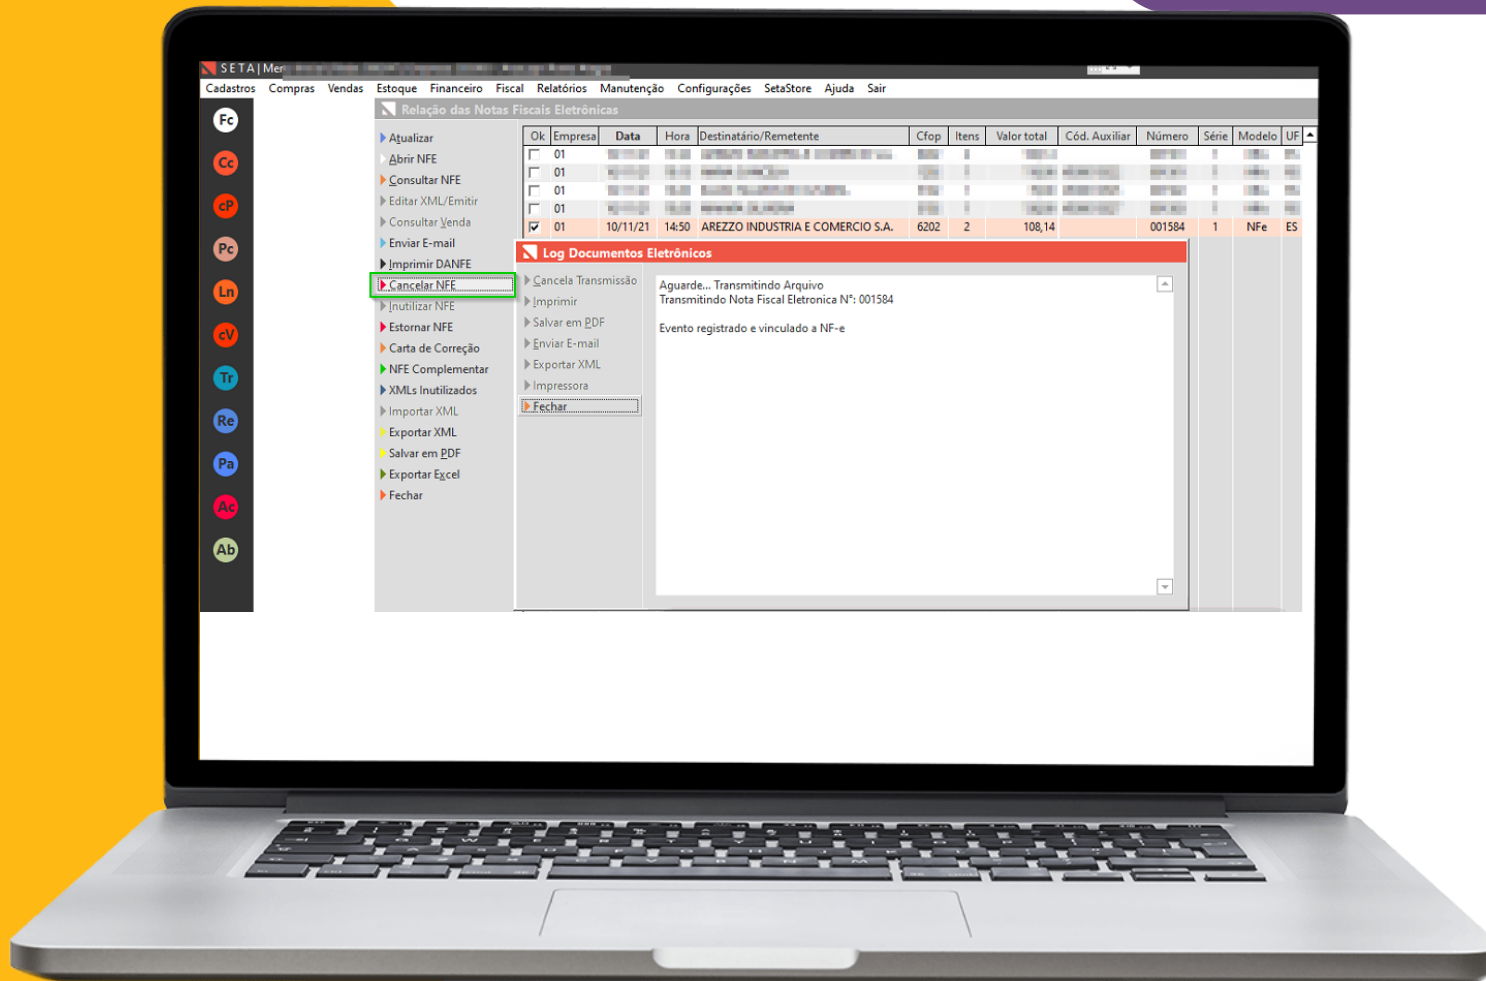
SETA | Mer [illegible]

Cadastros Compras Vendas Estoque Financeiro Fiscal Relatórios Manutenção Configurações SetaStore Ajuda Sair

Fc
Cc
cP
Pc
Ln
cV
Tr
Re
Pa
Ac
Ab

Relação das Notas Fiscais Eletrônicas

Atualizar
Abrir NFE
Consultar NFE
Editar XML/Emitir
Consultar Venda
Enviar E-mail
Imprimir DANFE
Cancelar NFE
Inutilizar NFE
Estornar NFE
Carta de Correção
NFE Complementar
XMLs Inutilizados
Importar XML
Exportar XML
Salvar em PDF
Exportar Excel
Fechar

| Ok | Empresa | Data | Hora | Destinatário/Remetente | Cfop | Itens | Valor total | Cód. Auxiliar | Número | Série | Modelo | UF |
|---|---|---|---|---|---|---|---|---|---|---|---|---|
| | 01 | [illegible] | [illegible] | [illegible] | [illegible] | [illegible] | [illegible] | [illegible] | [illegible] | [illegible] | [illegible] | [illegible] |
| | 01 | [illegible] | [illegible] | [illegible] | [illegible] | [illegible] | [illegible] | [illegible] | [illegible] | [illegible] | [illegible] | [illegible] |
| | 01 | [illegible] | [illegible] | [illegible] | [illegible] | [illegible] | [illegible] | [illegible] | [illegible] | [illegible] | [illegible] | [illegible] |
| | 01 | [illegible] | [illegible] | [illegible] | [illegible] | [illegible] | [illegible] | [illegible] | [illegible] | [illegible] | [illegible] | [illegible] |
| ✓ | 01 | 10/11/21 | 14:50 | AREZZO INDUSTRIA E COMERCIO S.A. | 6202 | 2 | 108,14 | | 001584 | 1 | NFe | ES |

Log Documentos Eletrônicos

Cancela Transmissão
Imprimir
Salvar em PDF
Enviar E-mail
Exportar XML
Impressora
Fechar

Aguarde... Transmitindo Arquivo
Transmitindo Nota Fiscal Eletronica Nº: 001584

Evento registrado e vinculado a NF-e